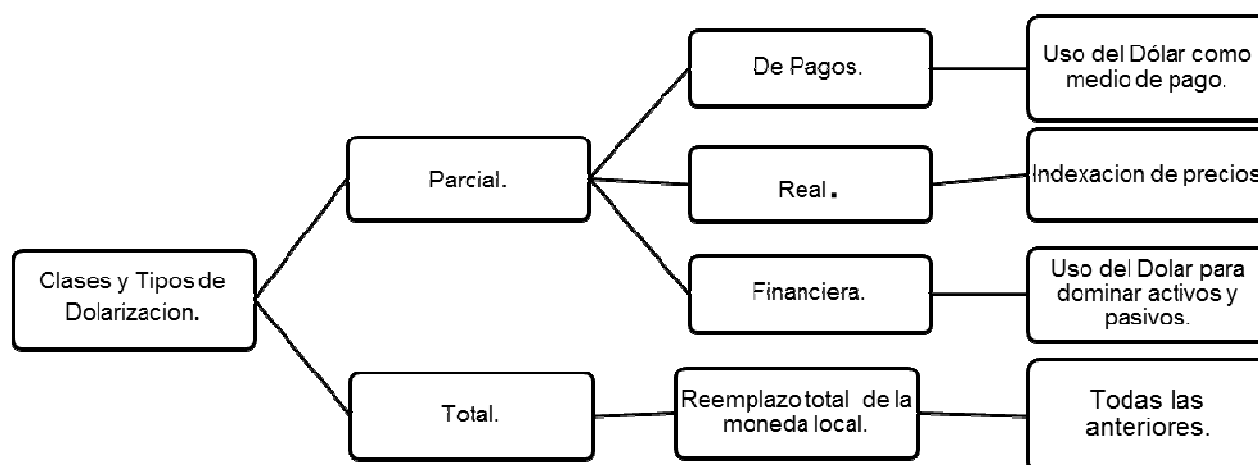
Clases y Tipos de Dolarizacion.

Parcial.

De Pagos.

Uso del Dólar como medio de pago.

Real.

Indexacion de precios

Financiera.

Uso del Dolar para dominar activos y pasivos.

Total.

Reemplazo total de la moneda local.

Todas las anteriores.